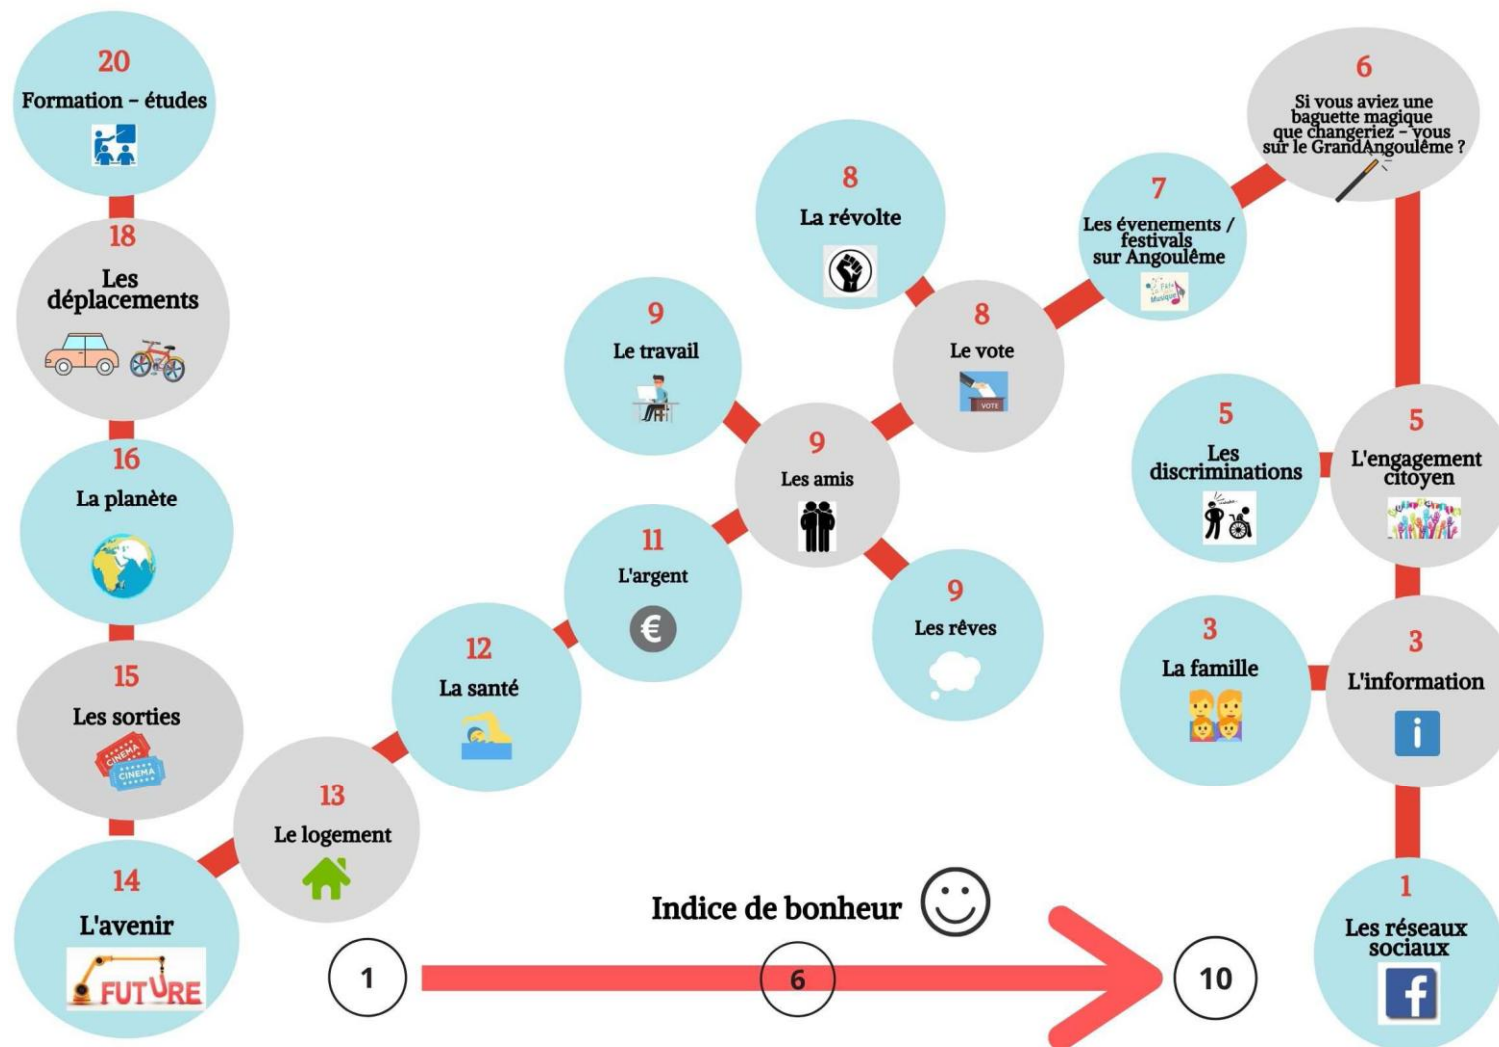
20
Formation - études

18
Les déplacements

16
La planète

15
Les sorties

CINEMA
CINEMA

14
L'avenir

FUTURE

13
Le logement

12
La santé

11
L'argent

€

9
Le travail

9
Les amis

9
Les rêves

8
La révolte

8
Le vote

VOTE

7
Les évenements / festivals sur Angoulême

6
Si vous aviez une baguette magique que changeriez - vous sur le GrandAngoulême ?

5
Les discriminations

5
L'engagement citoyen

3
La famille

3
L'information

i

1
Les réseaux sociaux

f

Indice de bonheur

1
6
10